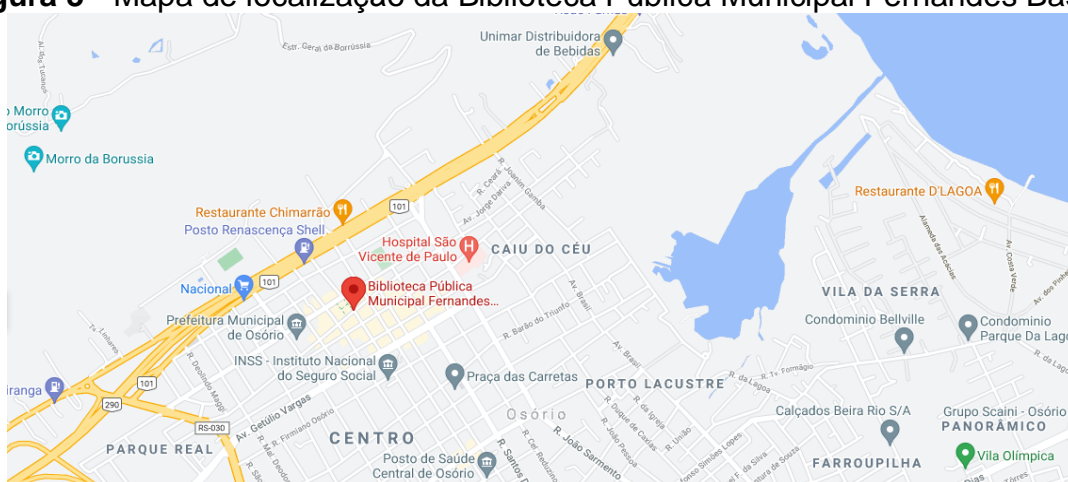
igura 3 – Mapa de localização da Biblioteca Pública Municipal Fernandes Bas

Estr. Geral da Borússia
Av. dos Tucanos
Unimar Distribuidora de Bebidas
Morro orússia
Morro da Borussia
Restaurante Chimarrão
Posto Renascença Shell
101
R. Cel. Joaquim Gomba
Av. Jorge Dariva
Hospital São Vicente de Paulo
CAIU DO CÉU
Nacional
101
Biblioteca Pública Municipal Fernandes...
Prefeitura Municipal de Osório
R. Barão do Triunfo
Av. Brasil
INSS - Instituto Nacional do Seguro Social
Praça das Carretas
PORTO LACUSTRE
irangá
101
290
Av. Getúlio Vargas
RS-030
R. Firmiano Osório
PARQUE REAL
CENTRO
Osório
R. Santos D
R. João Sarmento
Posto de Saúde Central de Osório
Restaurante D'LAGOA
Alameda das Acácias
VILA DA SERRA
Condominio Bellville
Condominio Parque Da Lago
R. da Lagoa
Av. Brasil
R. Duque de Caxias
R. da Igreja
R. João Pessoa
Calçados Beira Rio S/A
Grupo Scaini - Osório
PANORÂMICO
FARROUPILHA
Vila Olímpica